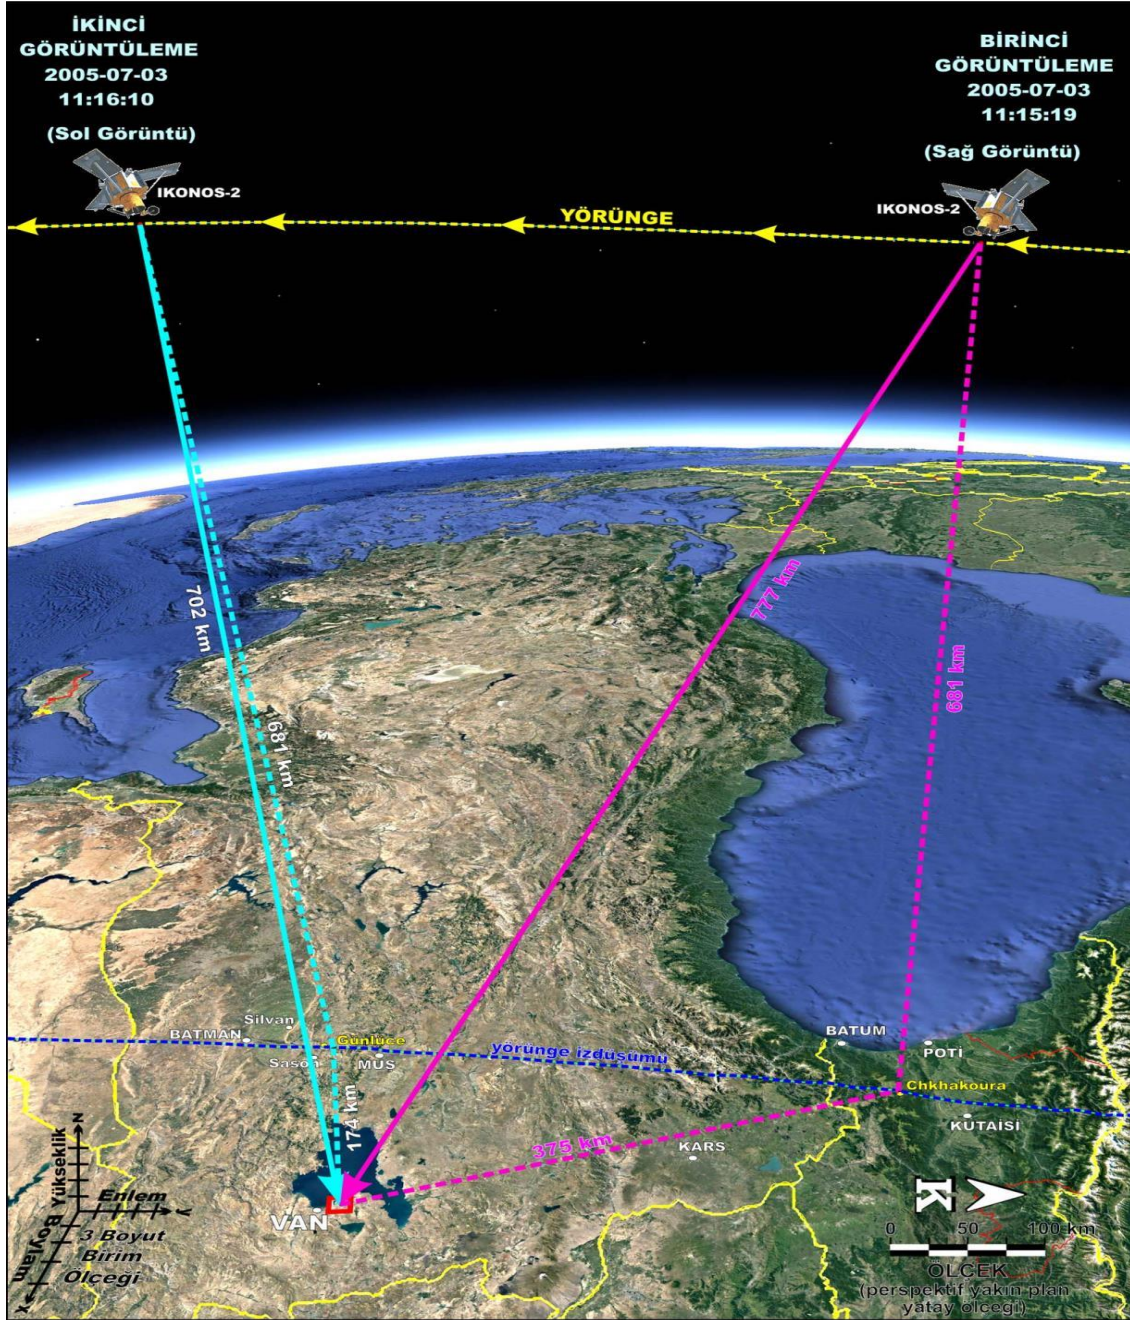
İKİNCİ GÖRÜNTÜLEME 2005-07-03 11:16:10 (Sol Görüntü)

BİRİNCİ GÖRÜNTÜLEME 2005-07-03 11:15:19 (Sağ Görüntü)

IKONOS-2

YÖRÜNGE

IKONOS-2

702 km

681 km

777 km

681 km

BATMAN

Silvan

Günlüce

Sason

MUŞ

yörünge izdüşümü

BATUM

POTİ

Chkhakoura

KUTAISI

174 km

375 km

KARS

VAN

Yükseklik

Z

Enlem

Y

Boylam

X

3 Boyut Birim Ölçeği

K

0 50 100 km

ÖLÇEK (perspektif yakın plan yatay ölçeği)